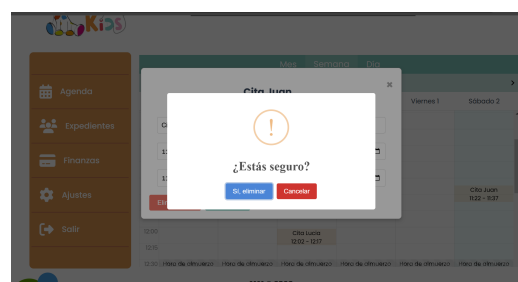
Kids

Agenda
Expedientes
Finanzas
Ajustes
Salir

Mes Semana Día

Cita Juan
×

Viernes 1
Sábado 2

Cita Juan
11:22 - 11:37

Cita Lucía
12:02 - 12:17

12:00
12:15

!
¿Estás seguro?
Sí, eliminar
Cancelar

Hora de almuerzo Hora de almuerzo Hora de almuerzo Hora de almuerzo Hora de almuerzo Hora de almuerzo